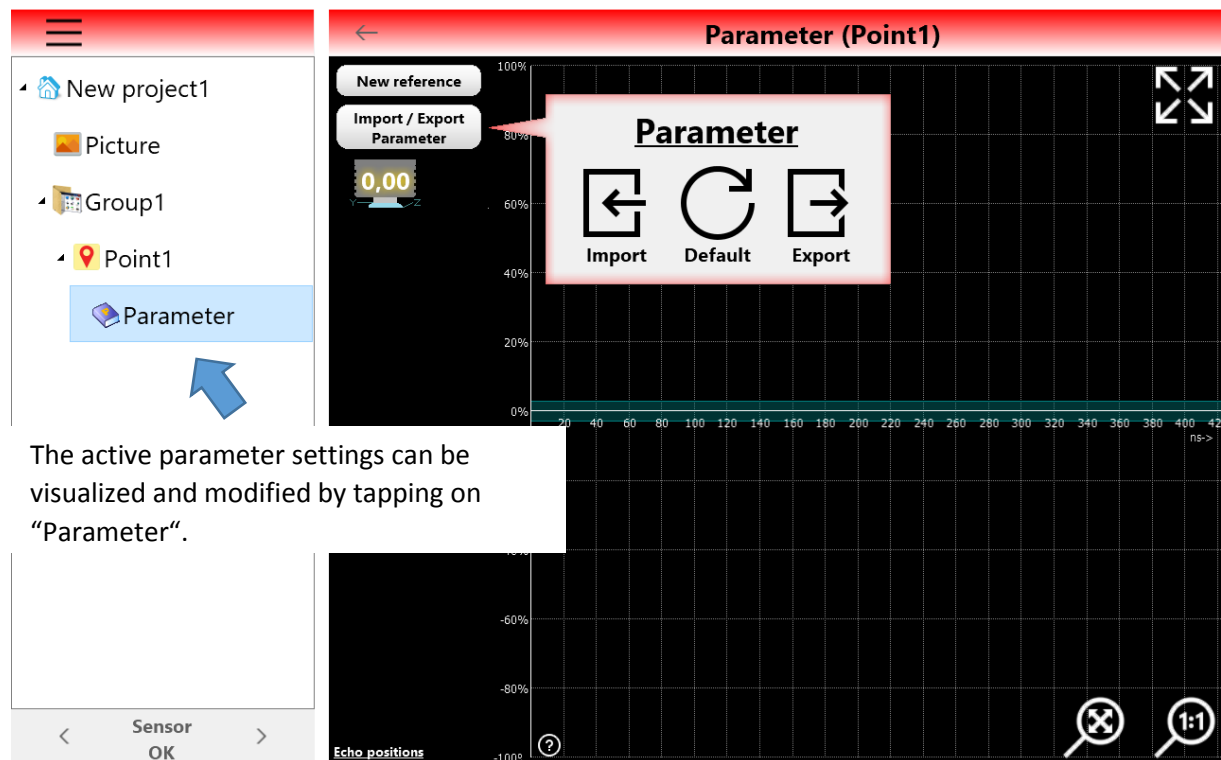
New project1

Picture

Group1

Point1

Parameter

The active parameter settings can be visualized and modified by tapping on “Parameter“.

Sensor
OK

←
Parameter (Point1)

New reference

Import / Export Parameter

0,00
Y Z

Parameter
Import Default Export

100%
80%
60%
40%
20%
0%
-60%
-80%
-100%

20 40 60 80 100 120 140 160 180 200 220 240 260 280 300 320 340 360 380 400 42
ns->

Echo positions

?

1:1